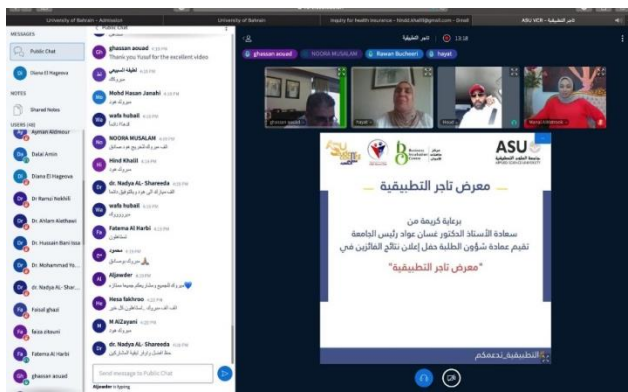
University of Bahrain - Admission | University of Bahrain | Inquiry for health insurance | ASU VCR - تاجر التطبيقية

MESSAGES
Public Chat
Diana El Hageeva

NOTES
Shared Notes

USERS (40)
Ayman Aldmour
Dalal Amin
Diana El Hageeva
Dr. Ramzi Nekhili
Dr. Ahlam Alethawi
Dr. Hussain Bani Issa
Dr. Mohammad Ya...
Dr. Nadya AL- Shar...
Faisal ghazi
faiza alsouri
Fatema Al Harbi
ghassan aouad

Public Chat
ghassan aouad
Thank you Yusuf for the excellent video
لطيفة السبيعي
مبروك
Mohd Hasan Janahi
مبروك
wafa hubail
NOORA MUSALAM
Hind Khalil
مبروك
dr. Nadya AL - Shareeda
wafa hubail
مبروووك
Fatema Al Harbi
Aljawder
Hesa fakhroo
H AlZayani
مبروك
dr. Nadya AL - Shareeda

Send message to Public Chat
Aljawder is typing

تاجر التطبيقية 13:18
ghassan aouad | NOORA MUSALAM | Rawan Bucheeri | hayat

ASU
جامعة العلوم التطبيقية
APPLIED SCIENCE UNIVERSITY

معرض تاجر التطبيقية

برعاية كريمة من
سعادة الأستاذ الدكتور غسان عواد رئيس الجامعة
تقيم عمادة شؤون الطلبة حفل إعلان نتائج الفائزين في
"معرض تاجر التطبيقية"

#التطبيقية_تدعمكم